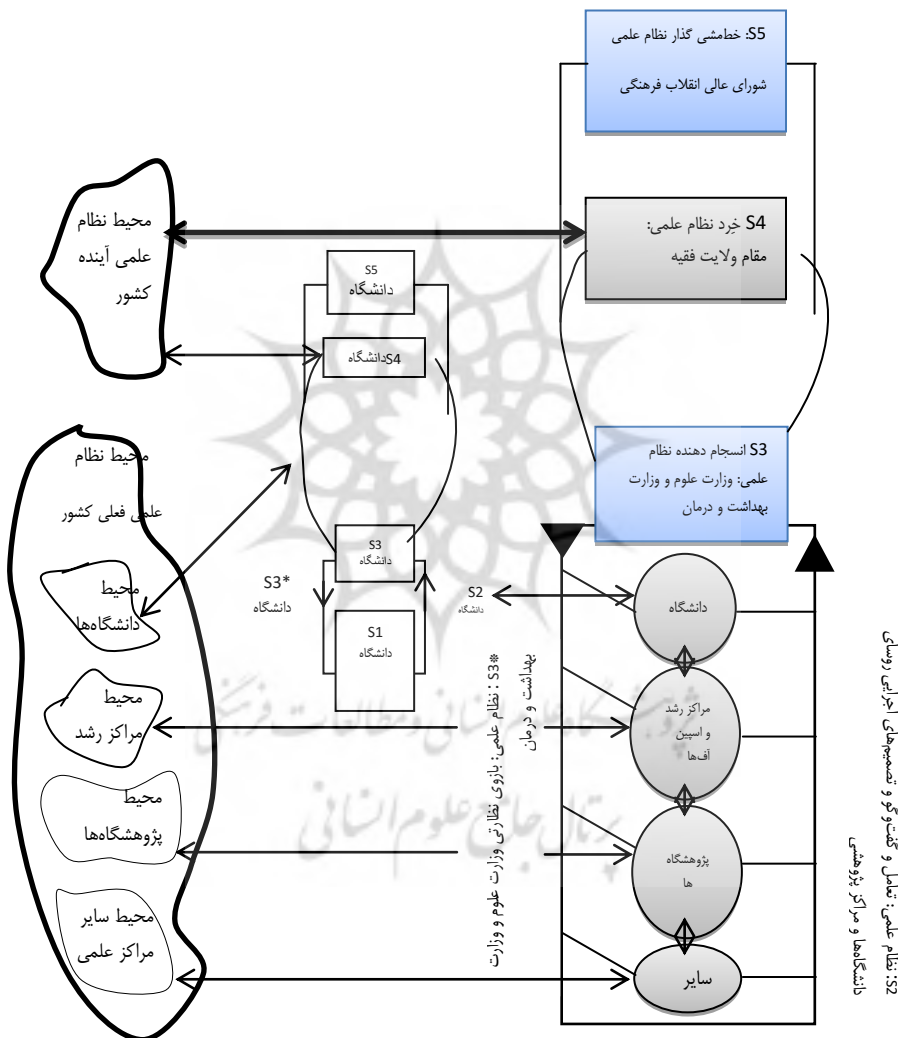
S5: خطمشی گذار نظام علمی
شورای عالی انقلاب فرهنگی

S4 خِرد نظام علمی:
مقام ولایت فقیه

S3 انسجام دهنده نظام علمی: وزارت علوم و وزارت بهداشت و درمان

محیط نظام علمی آینده کشور

S5
دانشگاه

S4دانشگاه

S3
دانشگاه

S3*
دانشگاه

S2
دانشگاه

S1
دانشگاه

محیط نظام علمی فعلی کشور

محیط دانشگاه‌ها

محیط مراکز رشد

محیط پژوهشگاه‌ها

محیط سایر مراکز علمی

S3* : نظام علمی: بازوی نظارتی وزارت علوم و وزارت بهداشت و درمان

دانشگاه

مراکز رشد و اسپین آف‌ها

پژوهشگاه ها

سایر

S2: نظام علمی: تعامل و گفتگو و تصمیم‌های اجرایی روسای دانشگاه‌ها و مراکز پژوهشی

پژوهشگاه علوم انسانی و مطالعات فرهنگی
پرتال جامع علوم انسانی